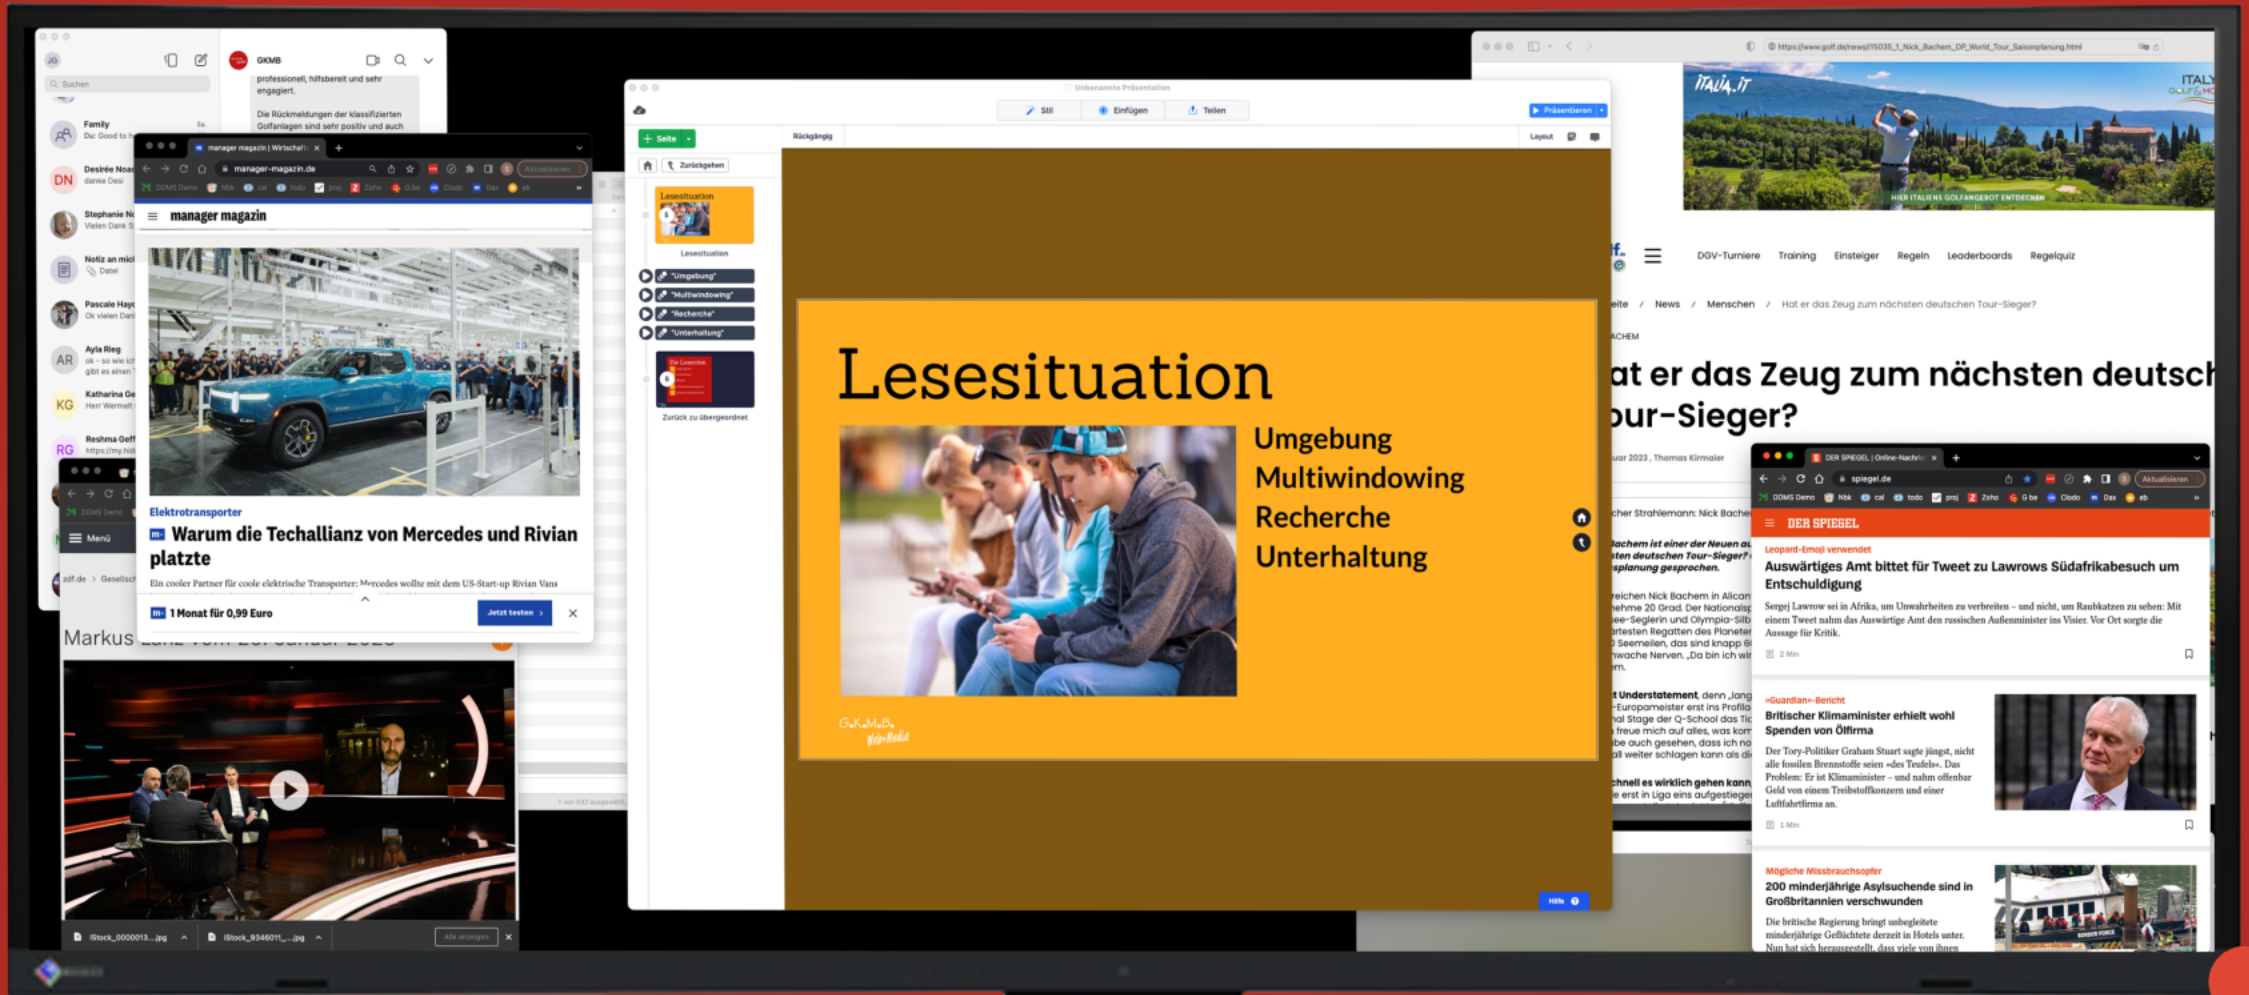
JG
Suchen
Family
Du: Good to h
DN Desirée Noa
danke Desi
Stephanie N
Vielen Dank
Notiz an mich
Datei
Pascale Hay
Ok vielen Dan
AR Ayla Rieg
ok – so wie ich
gibt es einen
KG Katharina Ge
Herr Wermelt
RG Reshma Geff
https://my.hid

GKMB
professionell, hilfsbereit und sehr engagiert.
Die Rückmeldungen der klassifizierten Golfanlagen sind sehr positiv und auch

manager magazin | Wirtschaft
manager-magazin.de
Aktualisieren
manager magazin
Elektrotransporter
Warum die Techallianz von Mercedes und Rivian platzte
Ein cooler Partner für coole elektrische Transporter: Mercedes wollte mit dem US-Start-up Rivian Vans
1 Monat für 0,99 Euro
Jetzt testen
Menü
zdf.de > Gesellsch
Markus Lanz
iStock_0000013....jpg
iStock_9346011_....jpg
Alle anzeigen

Unbenannte Präsentation
Stil
Einfügen
Teilen
Präsentieren
Seite
Rückgängig
Layout
Zurückgehen
Lesesituation
Lesesituation
"Umgebung"
"Multiwindowing"
"Recherche"
"Unterhaltung"
Die Leseseite
Zurück zu übergeordnet
Lesesituation
Umgebung
Multiwindowing
Recherche
Unterhaltung
G.K.M.B. Web-Media
Hilfe

https://www.golf.de/news/115035_1_Nick_Bachem_DP_World_Tour_Saisonplanung.html
ITALIA.IT
HIER ITALIENS GOLFANGEBOT ENTDECKEN
DGV-Turniere Training Einsteiger Regeln Leaderboards Regelquiz
eite / News / Menschen / Hat er das Zeug zum nächsten deutschen Tour-Sieger?
ACHEM
at er das Zeug zum nächsten deutsc
our-Sieger?
uar 2023 , Thomas Kirmaier

DER SPIEGEL | Online-Nachric
spiegel.de
Aktualisieren
DER SPIEGEL
Leopard-Emoji verwendet
Auswärtiges Amt bittet für Tweet zu Lawrows Südafrikabesuch um Entschuldigung
Sergej Lawrow sei in Afrika, um Unwahrheiten zu verbreiten – und nicht, um Raubkatzen zu sehen: Mit einem Tweet nahm das Auswärtige Amt den russischen Außenminister ins Visier. Vor Ort sorgte die Aussage für Kritik.
2 Min
»Guardian«-Bericht
Britischer Klimaminister erhielt wohl Spenden von Ölfirma
Der Tory-Politiker Graham Stuart sagte jüngst, nicht alle fossilen Brennstoffe seien »des Teufels«. Das Problem: Er ist Klimaminister – und nahm offenbar Geld von einem Treibstoffkonzern und einer Luftfahrtfirma an.
1 Min
Mögliche Missbrauchsopfer
200 minderjährige Asylsuchende sind in Großbritannien verschwunden
Die britische Regierung bringt unbegleitete minderjährige Geflüchtete derzeit in Hotels unter. Nun hat sich herausgestellt, dass viele von ihnen